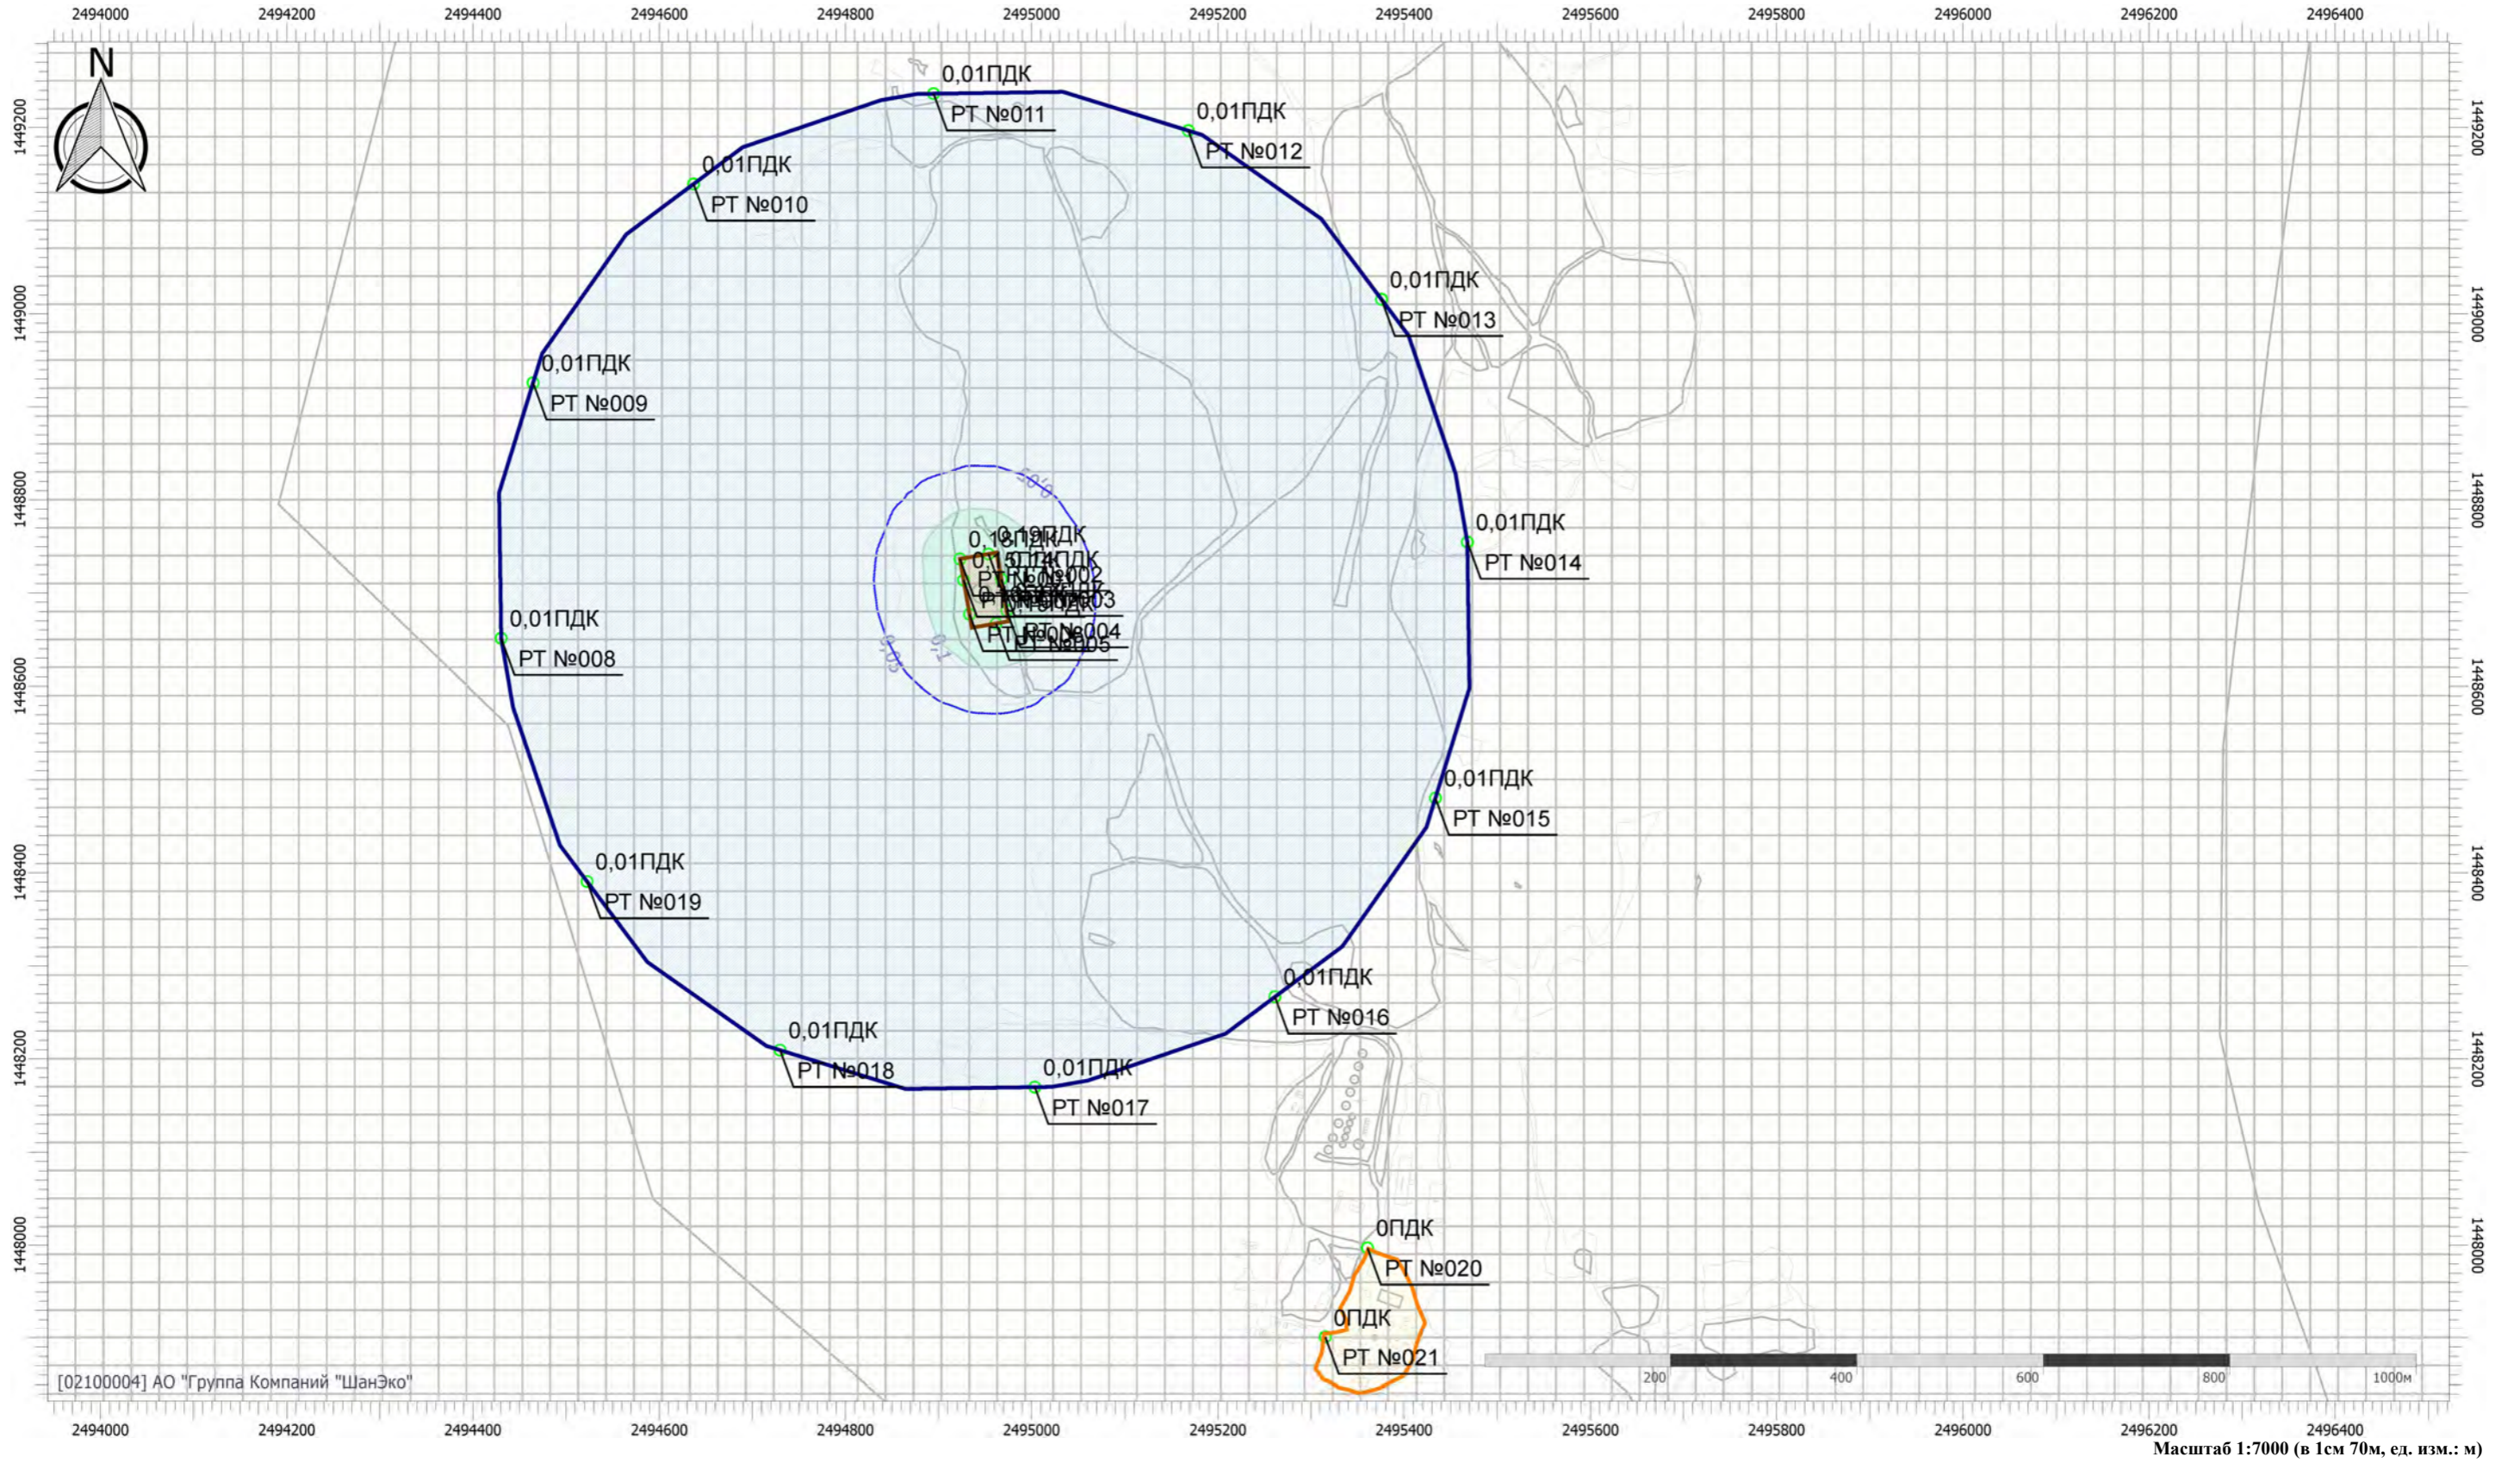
2494000 2494200 2494400 2494600 2494800 2495000 2495200 2495400 2495600 2495800 2496000 2496200 2496400

N

1449200
1449000
1448800
1448600
1448400
1448200
1448000

0,01ПДК
РТ №011
0,01ПДК
РТ №012
0,01ПДК
РТ №010
0,01ПДК
РТ №013
0,01ПДК
РТ №009
0,05
0,01ПДК
РТ №014
0,1
0,05
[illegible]
РТ №002
РТ №003
РТ №004
РТ №005
0,01ПДК
РТ №008
0,01ПДК
РТ №015
0,01ПДК
РТ №019
0,01ПДК
РТ №016
0,01ПДК
РТ №018
0,01ПДК
РТ №017
0ПДК
РТ №020
0ПДК
РТ №021

200 400 600 800 1000м

[02100004] АО "Группа Компаний "ШанЭко"

2494000 2494200 2494400 2494600 2494800 2495000 2495200 2495400 2495600 2495800 2496000 2496200 2496400

Масштаб 1:7000 (в 1см 70м, ед. изм.: м)